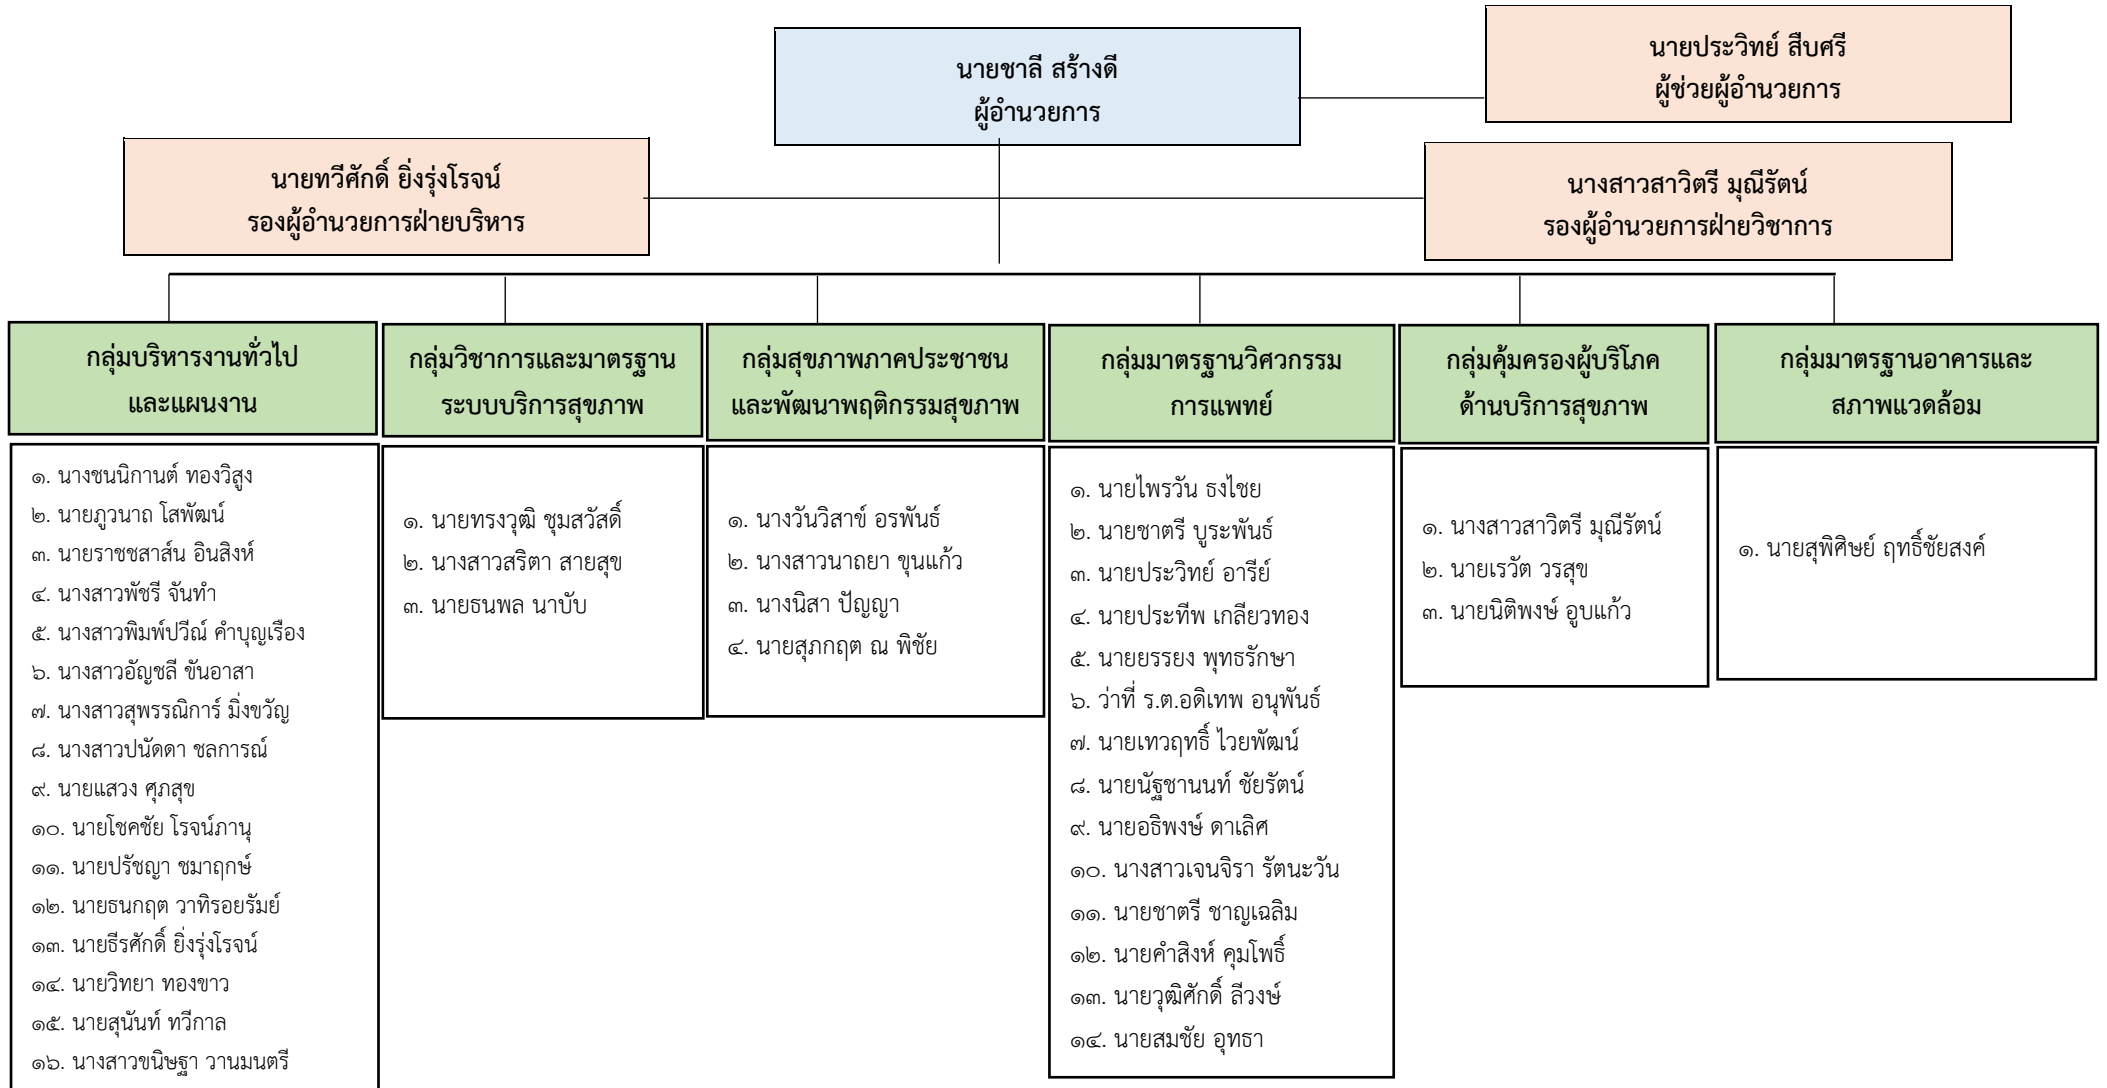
นายชาลี สร้างดี
ผู้อำนวยการ

นายประวิทย์ สืบศรี
ผู้ช่วยผู้อำนวยการ

นายทวีศักดิ์ ยิ่งรุ่งโรจน์
รองผู้อำนวยการฝ่ายบริหาร

นางสาวสาวิตรี มุณีรัตน์
รองผู้อำนวยการฝ่ายวิชาการ

กลุ่มบริหารงานทั่วไปและแผนงาน

๑. นางชนนิกานต์ ทองวิสูง
๒. นายภูวนาถ โสพัฒน์
๓. นายราชชสาส์น อินสิงห์
๔. นางสาวพัชรี จันทำ
๕. นางสาวพิมพ์ปวีณ์ คำบุญเรือง
๖. นางสาวอัญชลี ขันอาสา
๗. นางสาวสุพรรณิการ์ มิ่งขวัญ
๘. นางสาวปนัดดา ชลการณ์
๙. นายแสวง ศุภสุข
๑๐. นายโชคชัย โรจน์ภานุ
๑๑. นายปรัชญา ชมาฤกษ์
๑๒. นายธนกฤต วาทิรอยรัมย์
๑๓. นายธีรศักดิ์ ยิ่งรุ่งโรจน์
๑๔. นายวิทยา ทองขาว
๑๕. นายสุนันท์ ทวีกาล
๑๖. นางสาวขนิษฐา วานมนตรี

กลุ่มวิชาการและมาตรฐานระบบบริการสุขภาพ

๑. นายทรงวุฒิ ชุมสวัสดิ์
๒. นางสาวสริตา สายสุข
๓. นายธนพล นาบับ

กลุ่มสุขภาพภาคประชาชนและพัฒนาพฤติกรรมสุขภาพ

๑. นางวันวิสาข์ อรพันธ์
๒. นางสาวนาถยา ขุนแก้ว
๓. นางนิสา ปัญญา
๔. นายสุภกฤต ณ พิชัย

กลุ่มมาตรฐานวิศวกรรมการแพทย์

๑. นายไพรวัน ธงไชย
๒. นายชาตรี บูระพันธ์
๓. นายประวิทย์ อารีย์
๔. นายประทีพ เกลียวทอง
๕. นายยรรยง พุทธรักษา
๖. ว่าที่ ร.ต.อดิเทพ อนุพันธ์
๗. นายเทวฤทธิ์ ไวยพัฒน์
๘. นายนัฐชานนท์ ชัยรัตน์
๙. นายอธิพงษ์ ดาเลิศ
๑๐. นางสาวเจนจิรา รัตนะวัน
๑๑. นายชาตรี ชาญเฉลิม
๑๒. นายคำสิงห์ คุมโพธิ์
๑๓. นายวุฒิศักดิ์ ลีวงษ์
๑๔. นายสมชัย อุทธา

กลุ่มคุ้มครองผู้บริโภคด้านบริการสุขภาพ

๑. นางสาวสาวิตรี มุณีรัตน์
๒. นายเรวัต วรสุข
๓. นายนิติพงษ์ อูบแก้ว

กลุ่มมาตรฐานอาคารและสภาพแวดล้อม

๑. นายสุพิศิษย์ ฤทธิ์ชัยสงค์